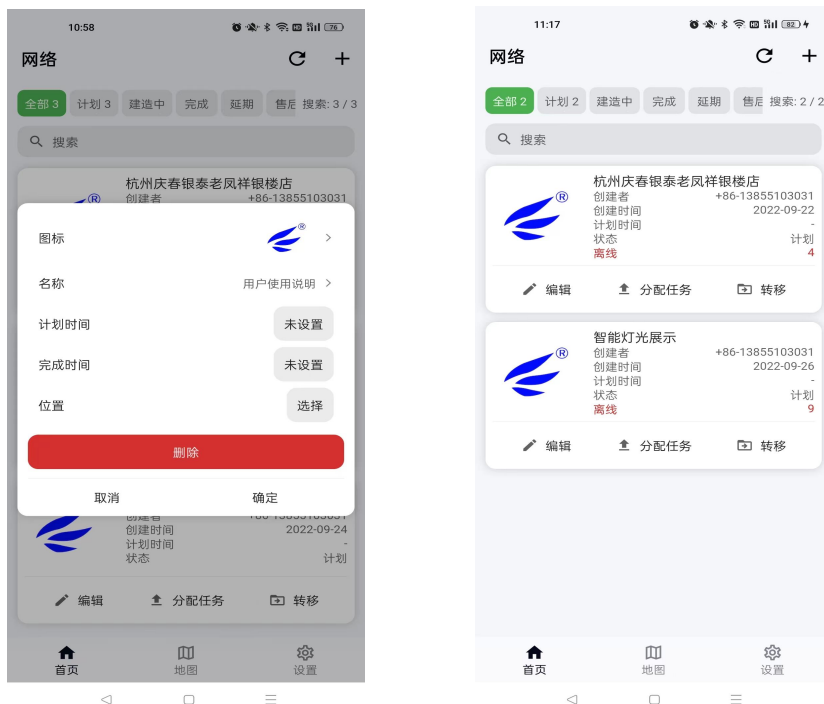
10:58

网络

全部 3 计划 3 建造中 完成 延期 售后 搜索: 3 / 3

搜索

杭州庆春银泰老凤祥银楼店
创建者 +86-13855103031

图标

名称 用户使用说明 >

计划时间 未设置

完成时间 未设置

位置 选择

删除

取消 确定

创建者 +86-13855103031
创建时间 2022-09-24
计划时间 -
状态 计划

编辑 分配任务 转移

首页 地图 设置

11:17

网络

全部 2 计划 2 建造中 完成 延期 售后 搜索: 2 / 2

搜索

杭州庆春银泰老凤祥银楼店
创建者 +86-13855103031
创建时间 2022-09-22
计划时间 -
状态 计划
离线 4

编辑 分配任务 转移

智能灯光展示
创建者 +86-13855103031
创建时间 2022-09-26
计划时间 -
状态 计划
离线 9

编辑 分配任务 转移

首页 地图 设置